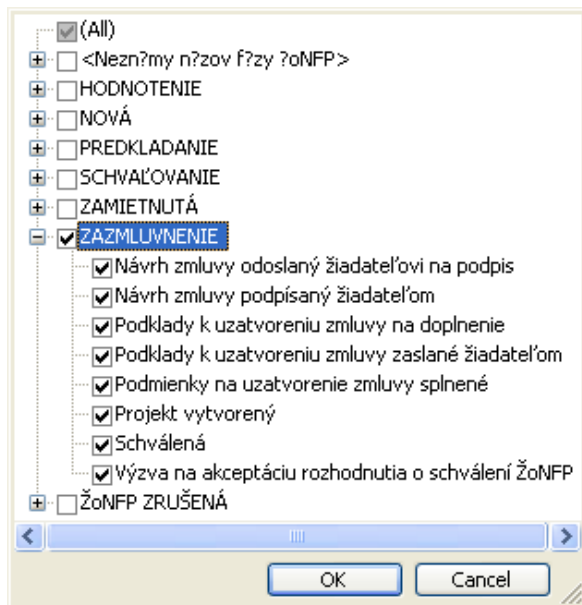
(All)
<Nezn?my n?zov f?zy ?oNFP>
HODNOTENIE
NOVÁ
PREDKLADANIE
SCHVAĽOVANIE
ZAMIETNUTÁ
ZAZMLUVNENIE
Návrh zmluvy odoslaný žiadateľovi na podpis
Návrh zmluvy podpísaný žiadateľom
Podklady k uzatvoreniu zmluvy na doplnenie
Podklady k uzatvoreniu zmluvy zaslané žiadateľom
Podmienky na uzatvorenie zmluvy splnené
Projekt vytvorený
Schválená
Výzva na akceptáciu rozhodnutia o schválení ŽoNFP
ŽoNFP ZRUŠENÁ
OK
Cancel